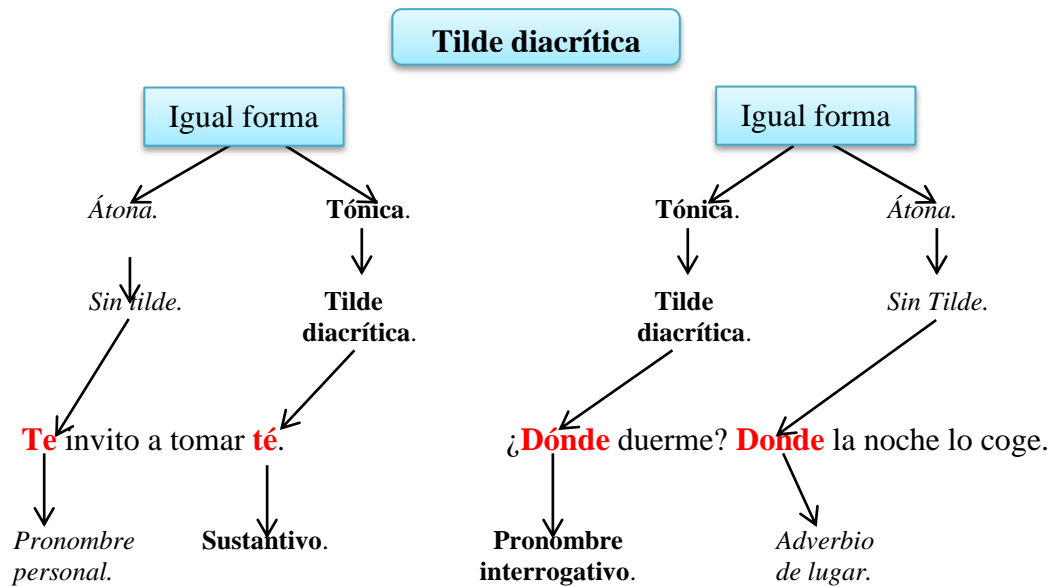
Tilde diacrítica

Igual forma

Átona.

Tónica.

Sin tilde.

Tilde diacrítica.

Te invito a tomar té.

Pronombre personal.

Sustantivo.

Igual forma

Tónica.

Átona.

Tilde diacrítica.

Sin Tilde.

¿Dónde duerme? Donde la noche lo coge.

Pronombre interrogativo.

Adverbio de lugar.